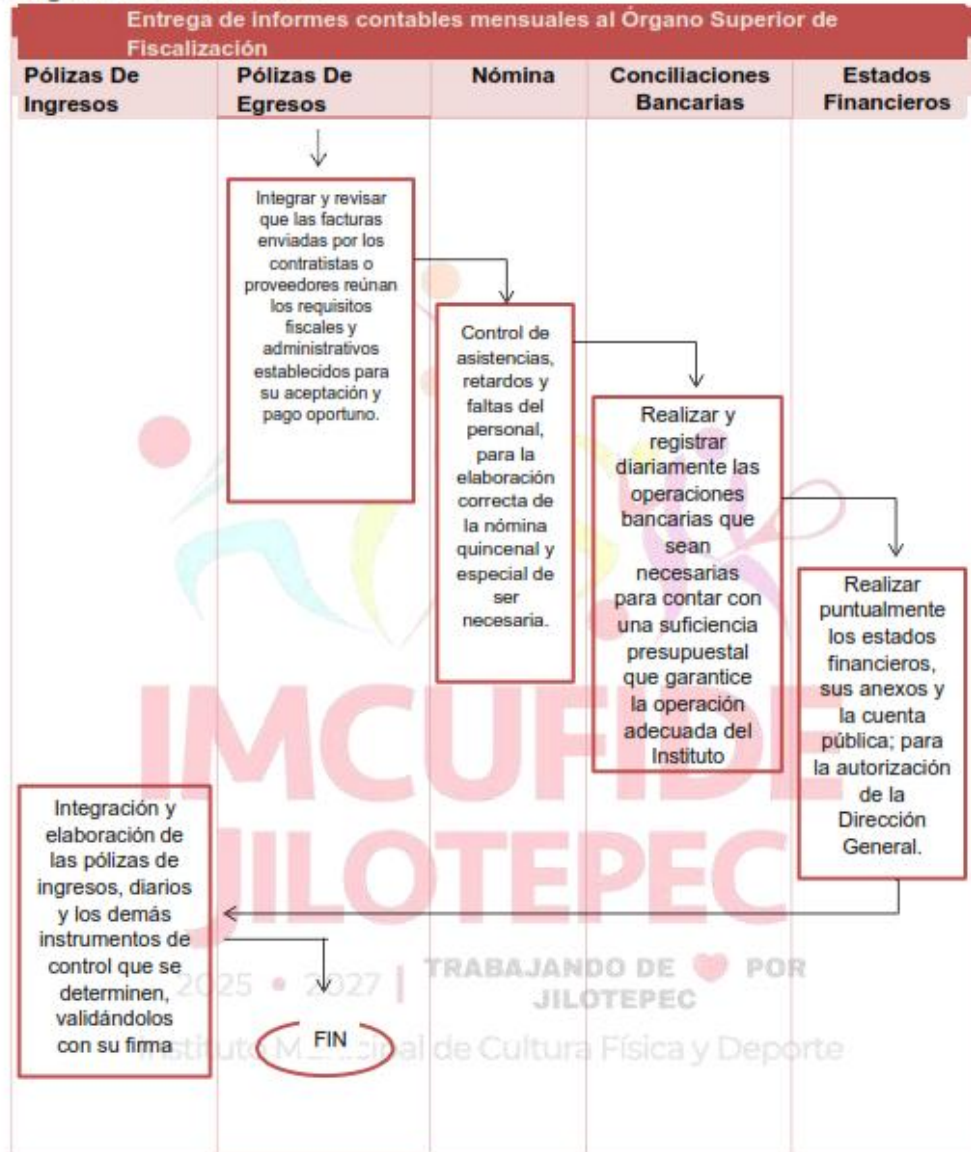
Entrega de informes contables mensuales al Órgano Superior de Fiscalización

| Pólizas De Ingresos | Pólizas De Egresos | Nómina | Conciliaciones Bancarias | Estados Financieros |
|---|---|---|---|---|

Integrar y revisar que las facturas enviadas por los contratistas o proveedores reúnan los requisitos fiscales y administrativos establecidos para su aceptación y pago oportuno.

Control de asistencias, retardos y faltas del personal, para la elaboración correcta de la nómina quincenal y especial de ser necesaria.

Realizar y registrar diariamente las operaciones bancarias que sean necesarias para contar con una suficiencia presupuestal que garantice la operación adecuada del Instituto

Realizar puntualmente los estados financieros, sus anexos y la cuenta pública; para la autorización de la Dirección General.

Integración y elaboración de las pólizas de ingresos, diarios y los demás instrumentos de control que se determinen, validándolos con su firma

FIN

IMCUFIDE JILOTEPEC
2025 • 2027 | TRABAJANDO DE POR JILOTEPEC
Instituto Municipal de Cultura Física y Deporte